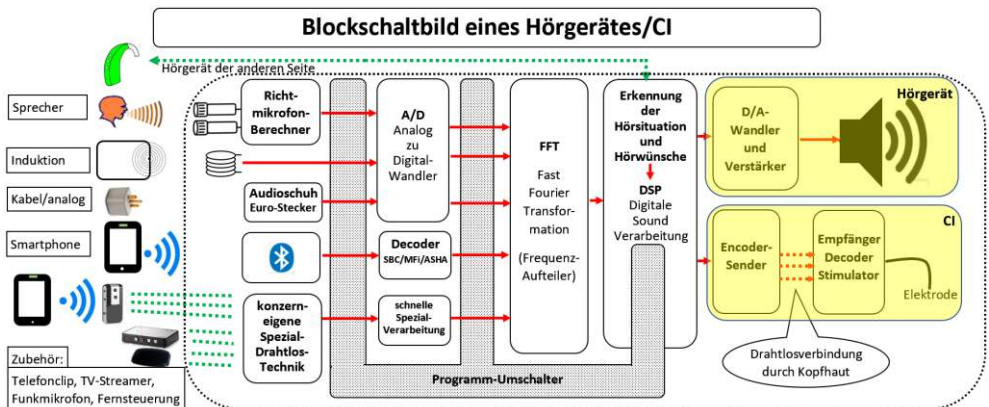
Blockschaltbild eines Hörgerätes/CI

Hörgerät der anderen Seite

Sprecher

Induktion

Kabel/analog

Smartphone

Zubehör:
Telefonclip, TV-Streamer, Funkmikrofon, Fernsteuerung

Richtmikrofon-Berechner

Audioschuh Euro-Stecker

konzerneigene Spezial-Drahtlos-Technik

A/D
Analog zu Digital-Wandler

Decoder
SBC/MFi/ASHA

schnelle Spezial-Verarbeitung

FFT
Fast Fourier Transformation
(Frequenz-Aufteiler)

Erkennung der Hörsituation und Hörwünsche

DSP
Digitale Sound Verarbeitung

Programm-Umschalter

Hörgerät

D/A-Wandler und Verstärker

CI

Encoder-Sender

Empfänger Decoder Stimulator

Elektrode

Drahtlosverbindung durch Kopfhaut